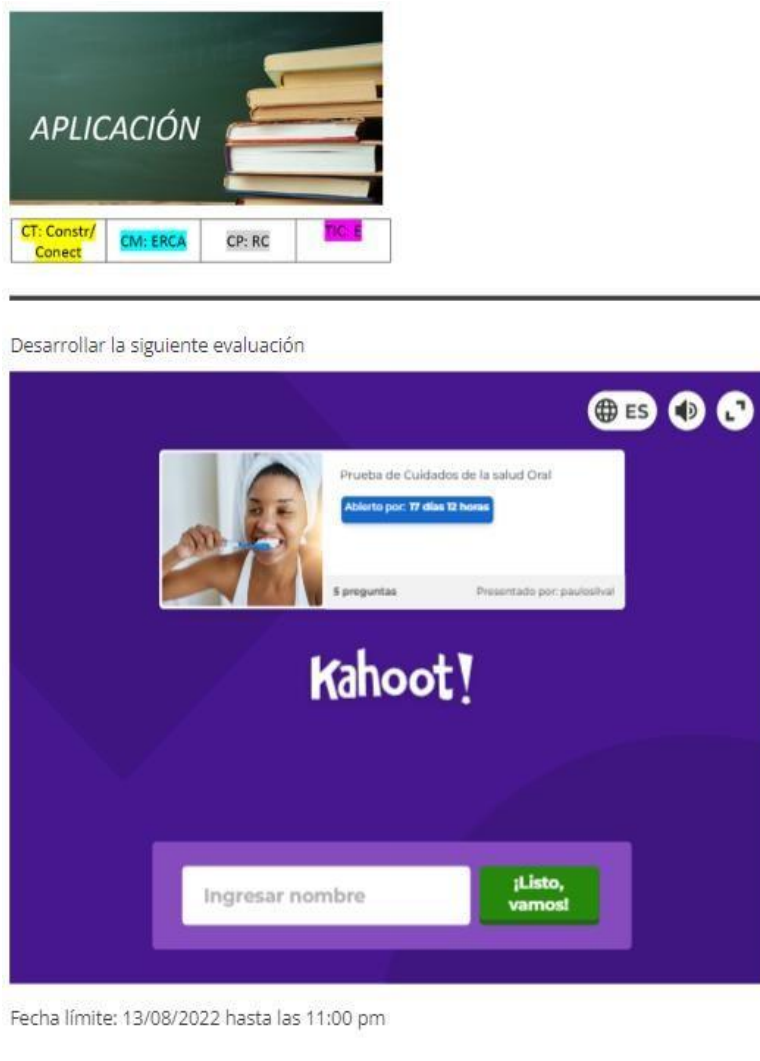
APLICACIÓN

| CT: Constr/ Conect | CM: ERCA | CP: RC | TIC: E |
|---|---|---|---|

Desarrollar la siguiente evaluación

ES

Prueba de Cuidados de la salud Oral

Abierto por: 17 días 12 horas

5 preguntas

Presentado por: paulosilval

Kahoot!

Ingresar nombre

¡Listo, vamos!

Fecha límite: 13/08/2022 hasta las 11:00 pm